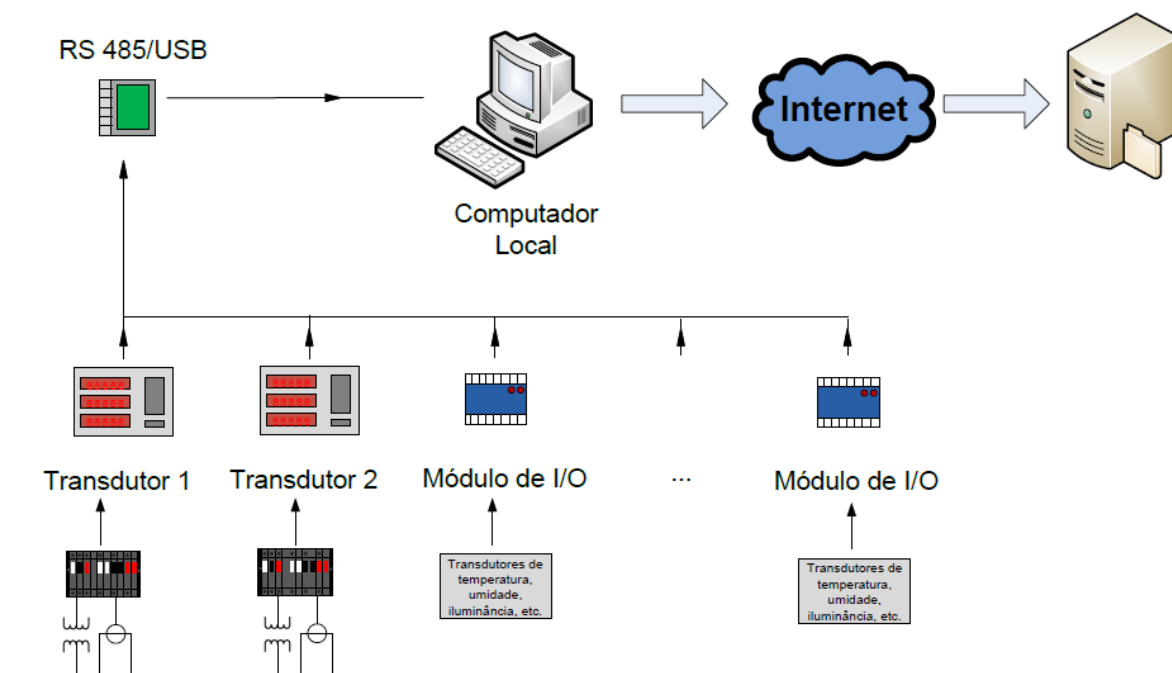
RS 485/USB

Computador Local

Internet

Transdutor 1

Transdutor 2

Módulo de I/O

...

Módulo de I/O

Transdutores de temperatura, umidade, iluminância, etc.

Transdutores de temperatura, umidade, iluminância, etc.